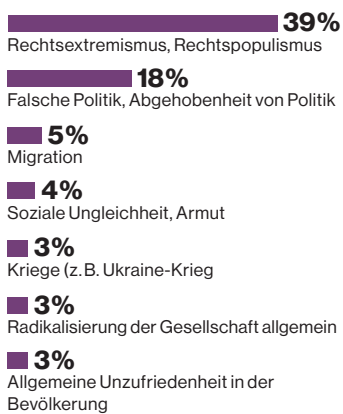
39%
Rechtsextremismus, Rechtspopulismus

18%
Falsche Politik, Abgehobenheit von Politik

5%
Migration

4%
Soziale Ungleichheit, Armut

3%
Kriege (z. B. Ukraine-Krieg

3%
Radikalisierung der Gesellschaft allgemein

3%
Allgemeine Unzufriedenheit in der Bevölkerung